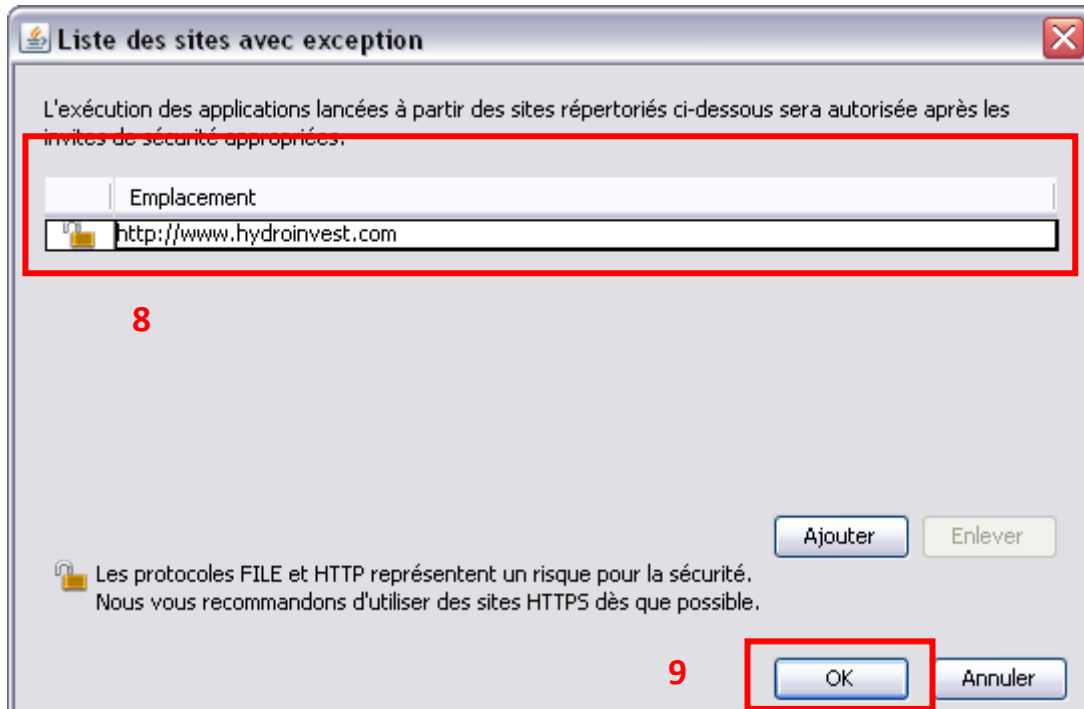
Liste des sites avec exception

L'exécution des applications lancées à partir des sites répertoriés ci-dessous sera autorisée après les invites de sécurité appropriées.

| | Emplacement |
|---|---|
| | http://www.hydroinvest.com |

8

Ajouter Enlever

Les protocoles FILE et HTTP représentent un risque pour la sécurité. Nous vous recommandons d'utiliser des sites HTTPS dès que possible.

9

OK Annuler